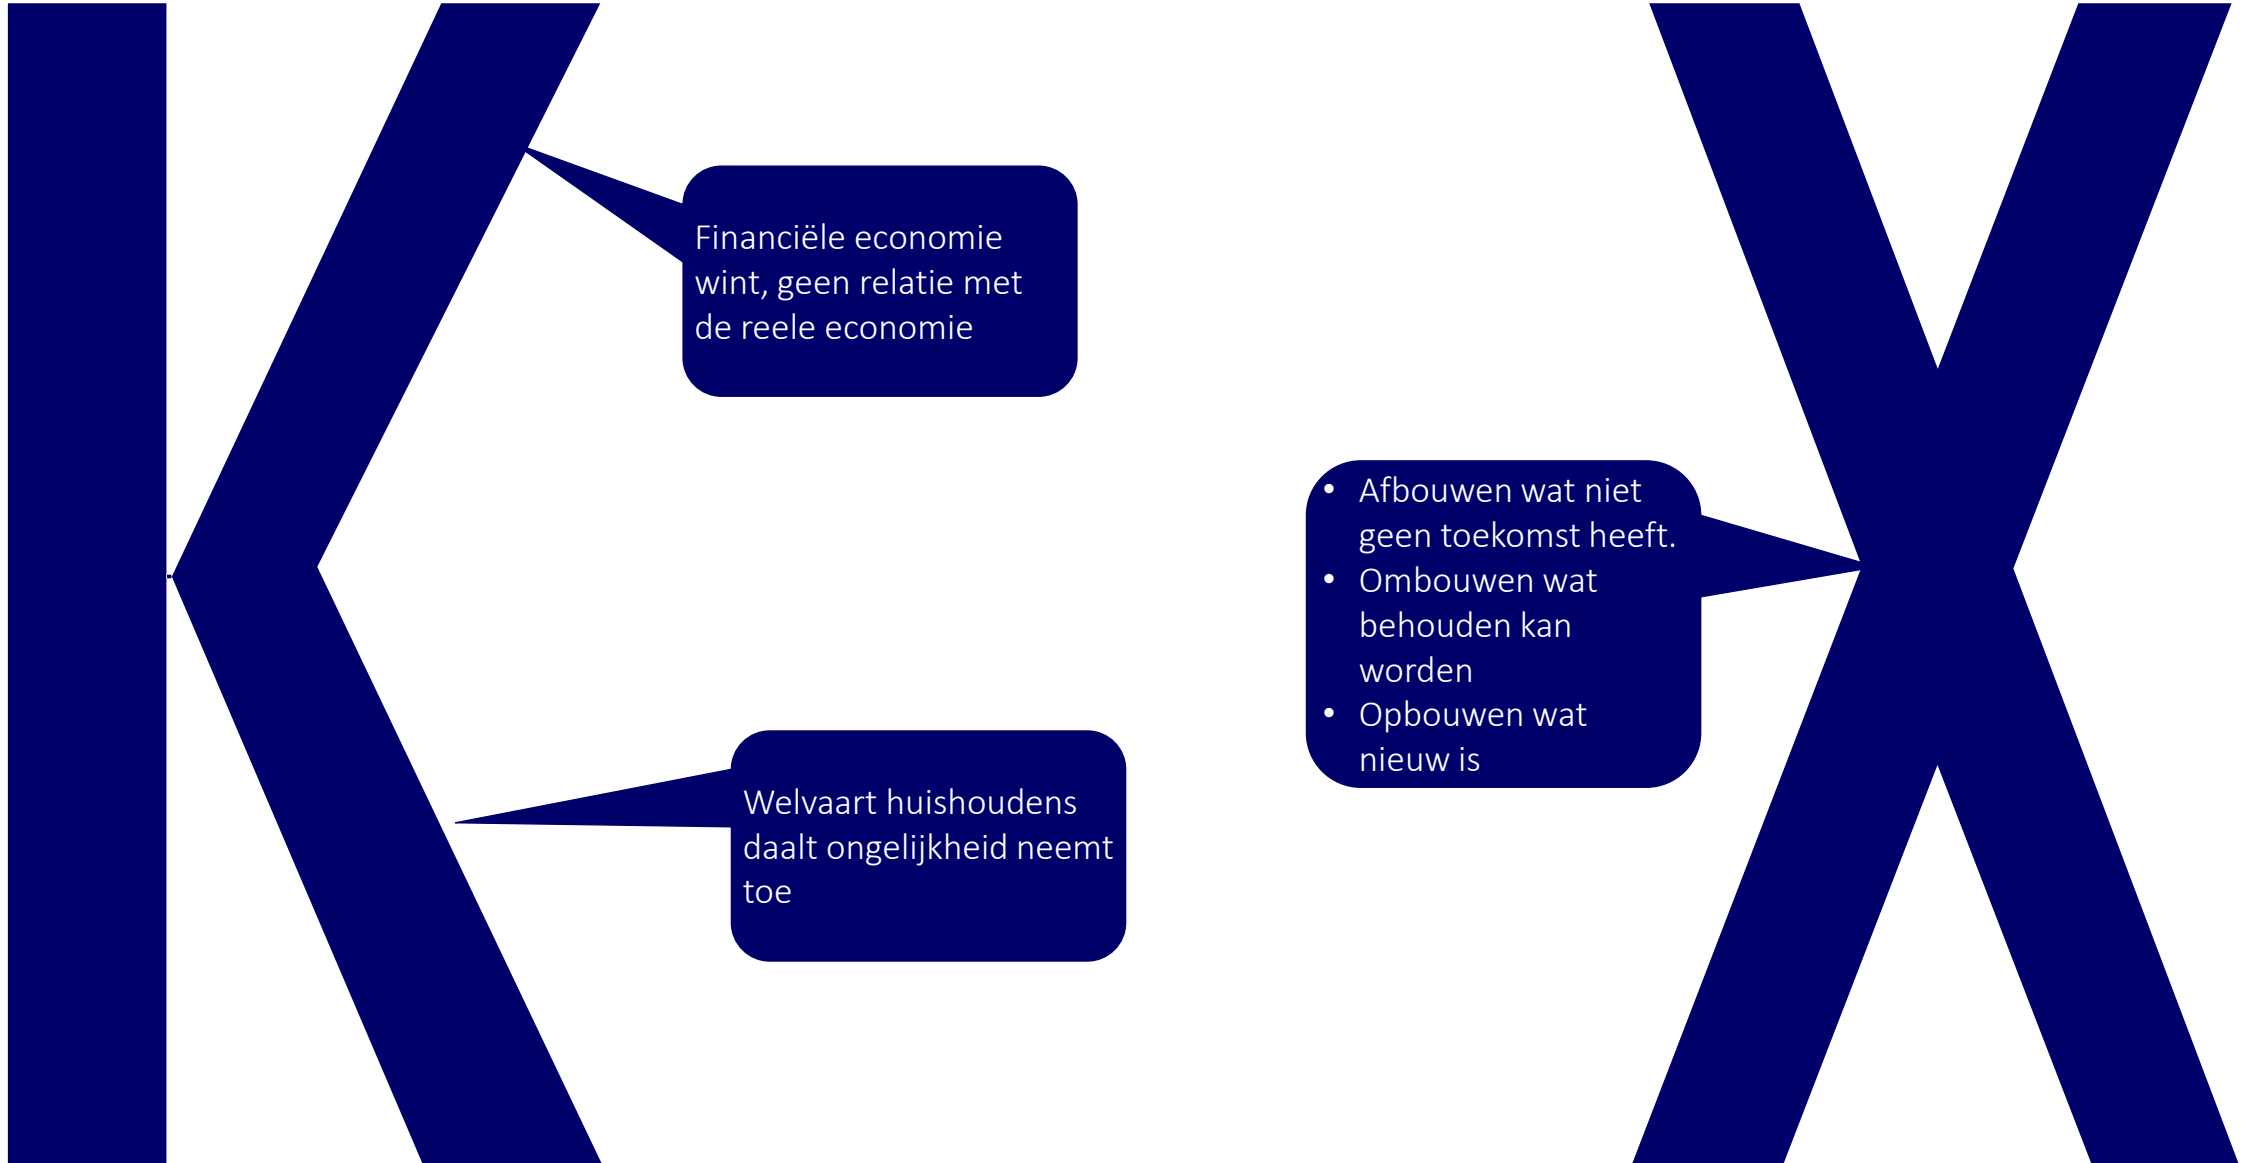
K

Financiële economie wint, geen relatie met de reele economie

Welvaart huishoudens daalt ongelijkheid neemt toe

X

- Afbouwen wat niet geen toekomst heeft.
- Ombouwen wat behouden kan worden
- Opbouwen wat nieuw is